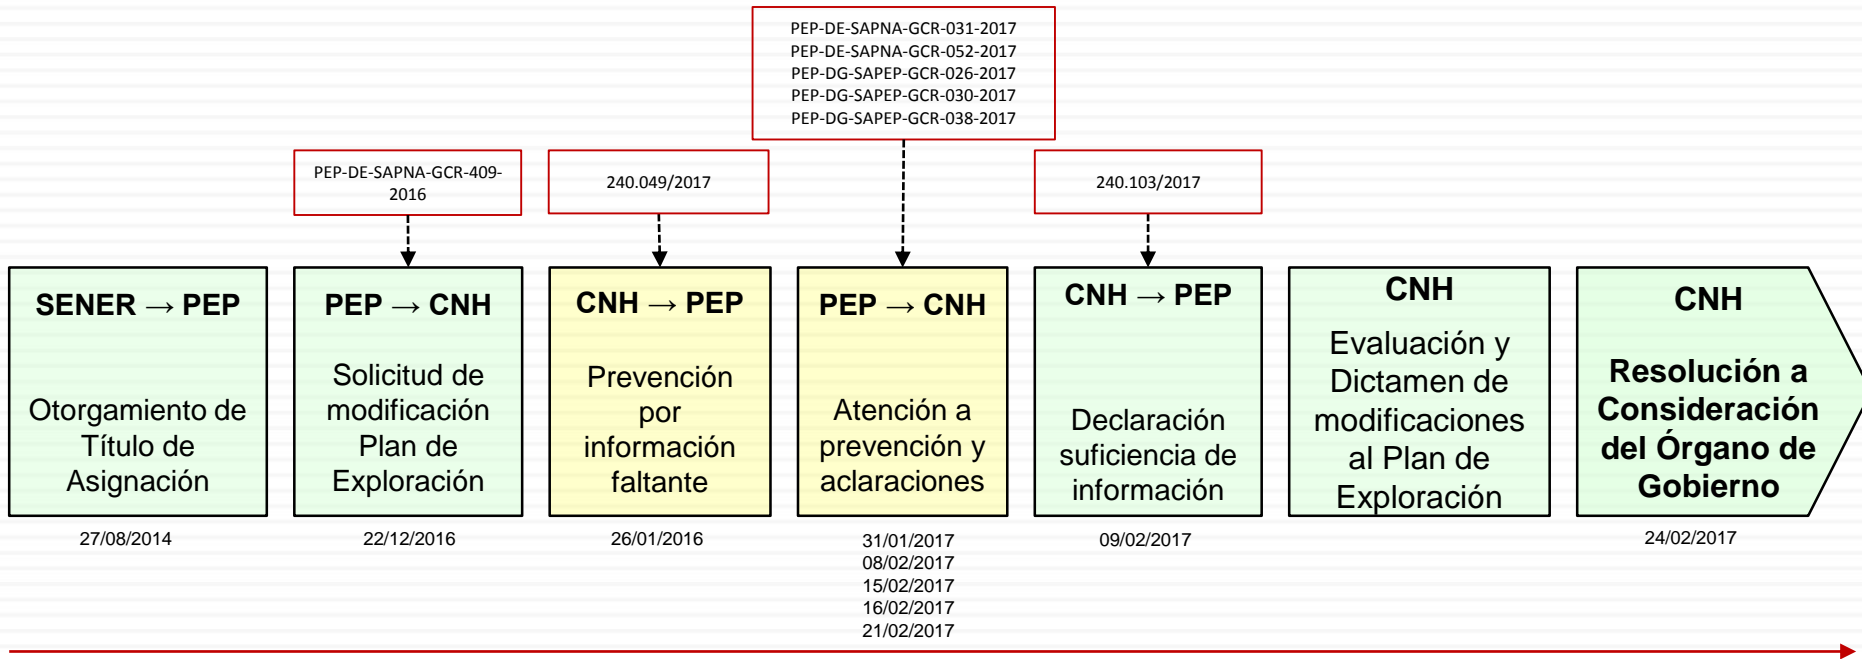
PEP-DE-SAPNA-GCR-031-2017
PEP-DE-SAPNA-GCR-052-2017
PEP-DG-SAPEP-GCR-026-2017
PEP-DG-SAPEP-GCR-030-2017
PEP-DG-SAPEP-GCR-038-2017

PEP-DE-SAPNA-GCR-409-2016

240.049/2017

240.103/2017

SENER → PEP
Otorgamiento de Título de Asignación
27/08/2014

PEP → CNH
Solicitud de modificación Plan de Exploración
22/12/2016

CNH → PEP
Prevención por información faltante
26/01/2016

PEP → CNH
Atención a prevención y aclaraciones
31/01/2017
08/02/2017
15/02/2017
16/02/2017
21/02/2017

CNH → PEP
Declaración suficiencia de información
09/02/2017

CNH
Evaluación y Dictamen de modificaciones al Plan de Exploración

CNH
Resolución a Consideración del Órgano de Gobierno
24/02/2017